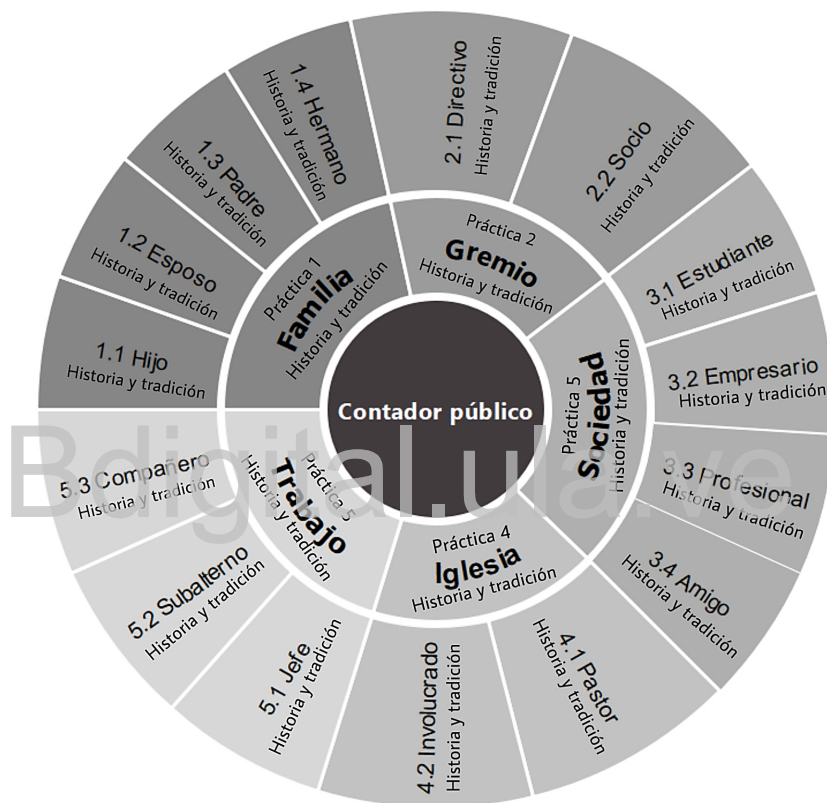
Contador público

Práctica 1
Familia
Historia y tradición

1.1 Hijo
Historia y tradición

1.2 Esposo
Historia y tradición

1.3 Padre
Historia y tradición

1.4 Hermano
Historia y tradición

Práctica 2
Gremio
Historia y tradición

2.1 Directivo
Historia y tradición

2.2 Socio
Historia y tradición

Práctica 5
Sociedad
Historia y tradición

3.1 Estudiante
Historia y tradición

3.2 Empresario
Historia y tradición

3.3 Profesional
Historia y tradición

3.4 Amigo
Historia y tradición

Práctica 4
Iglesia
Historia y tradición

4.1 Pastor
Historia y tradición

4.2 Involucrado
Historia y tradición

Práctica 5
Trabajo
Historia y tradición

5.1 Jefe
Historia y tradición

5.2 Subalterno
Historia y tradición

5.3 Compañero
Historia y tradición

Bdigital.ula.ve